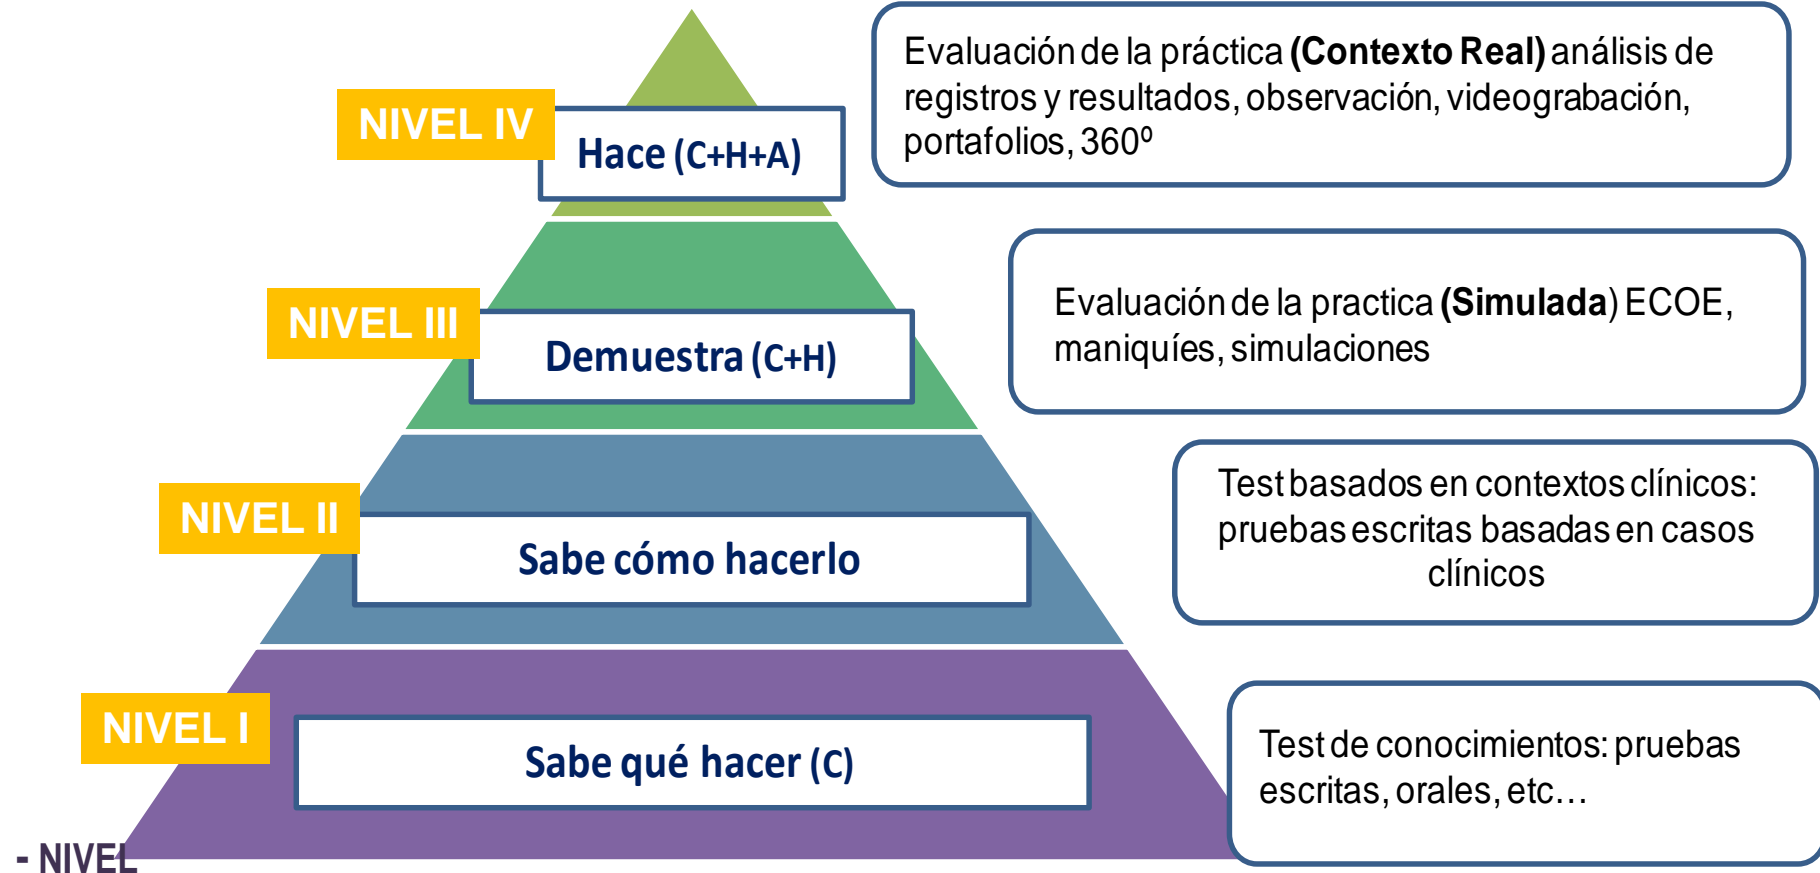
Evaluación de la práctica **(Contexto Real)** análisis de registros y resultados, observación, videograbación, portafolios, 360º

NIVEL IV

Hace (C+H+A)

Evaluación de la practica **(Simulada)** ECOE, maniquíes, simulaciones

NIVEL III

Demuestra (C+H)

Test basados en contextos clínicos: pruebas escritas basadas en casos clínicos

NIVEL II

Sabe cómo hacerlo

Test de conocimientos: pruebas escritas, orales, etc…

NIVEL I

Sabe qué hacer (C)

- NIVEL